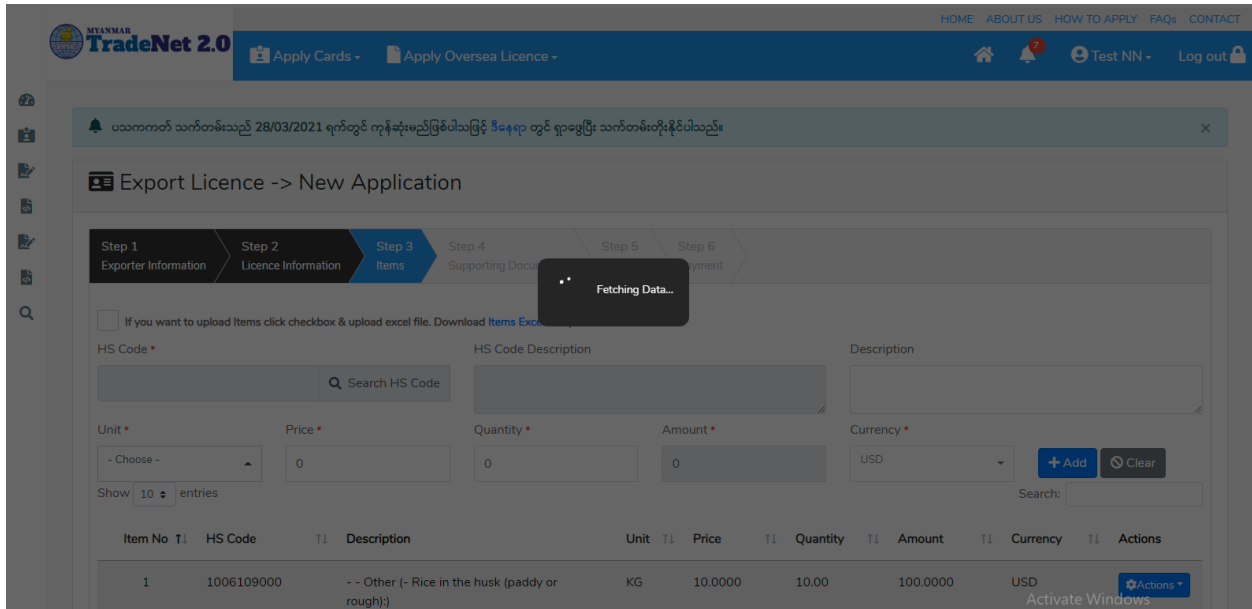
MYANMAR TradeNet 2.0

HOME ABOUT US HOW TO APPLY FAQs CONTACT

Apply Cards Apply Oversea Licence

7

Test NN Log out

ပသကကတ် သက်တမ်းသည် 28/03/2021 ရက်တွင် ကုန်ဆုံးမည်ဖြစ်ပါသဖြင့် ဒီနေရာ တွင် ရှာဖွေပြီး သက်တမ်းတိုးနိုင်ပါသည်။ ×

Export Licence -> New Application

Step 1 Exporter Information
Step 2 Licence Information
Step 3 Items
Step 4 Supporting Docu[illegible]
Step 5
Step 6 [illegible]yment

Fetching Data...

If you want to upload Items click checkbox & upload excel file. Download Items Exce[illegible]

HS Code *
Search HS Code
HS Code Description
Description

Unit *
- Choose -
Price *
0
Quantity *
0
Amount *
0
Currency *
USD
+Add
Clear

Show 10 entries
Search:

| Item No | HS Code | Description | Unit | Price | Quantity | Amount | Currency | Actions |
|---|---|---|---|---|---|---|---|---|
| 1 | 1006109000 | - - Other (- Rice in the husk (paddy or rough):) | KG | 10.0000 | 10.00 | 100.0000 | USD | Actions |

Activate Windows